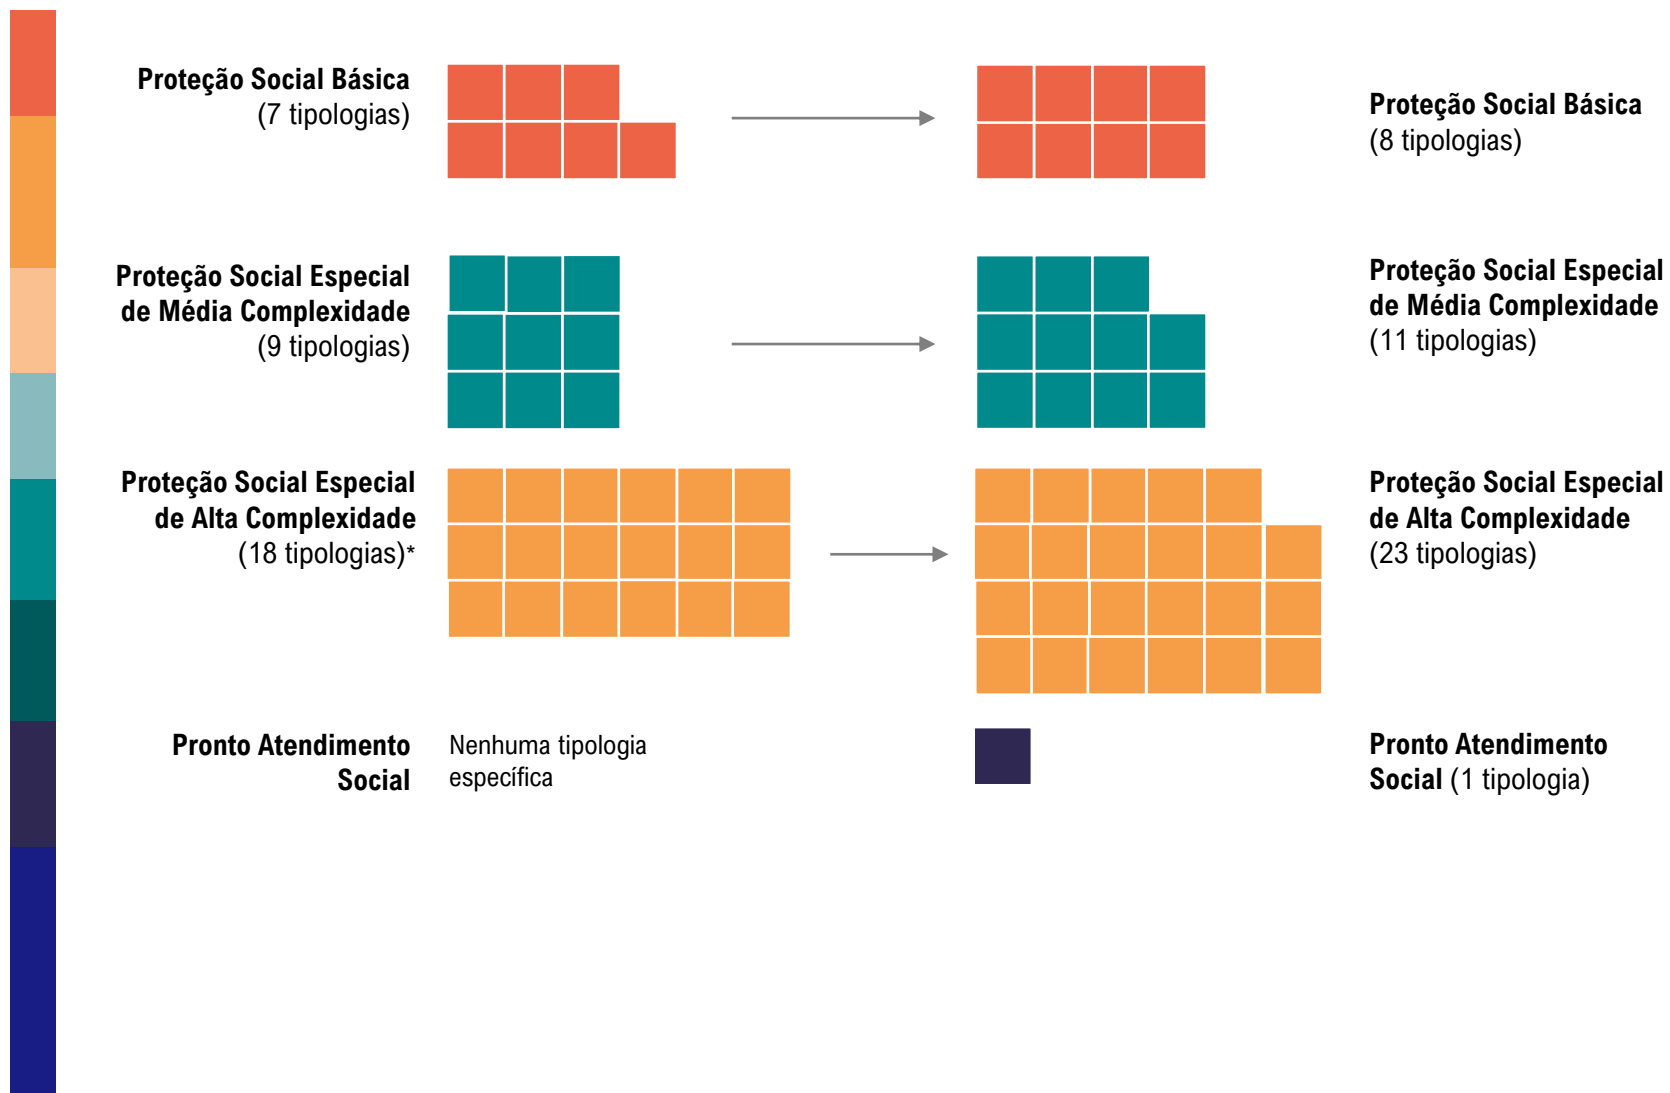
Proteção Social Básica
(7 tipologias)

Proteção Social Básica
(8 tipologias)

Proteção Social Especial de Média Complexidade
(9 tipologias)

Proteção Social Especial de Média Complexidade
(11 tipologias)

Proteção Social Especial de Alta Complexidade
(18 tipologias)*

Proteção Social Especial de Alta Complexidade
(23 tipologias)

Pronto Atendimento Social

Nenhuma tipologia específica

Pronto Atendimento Social (1 tipologia)